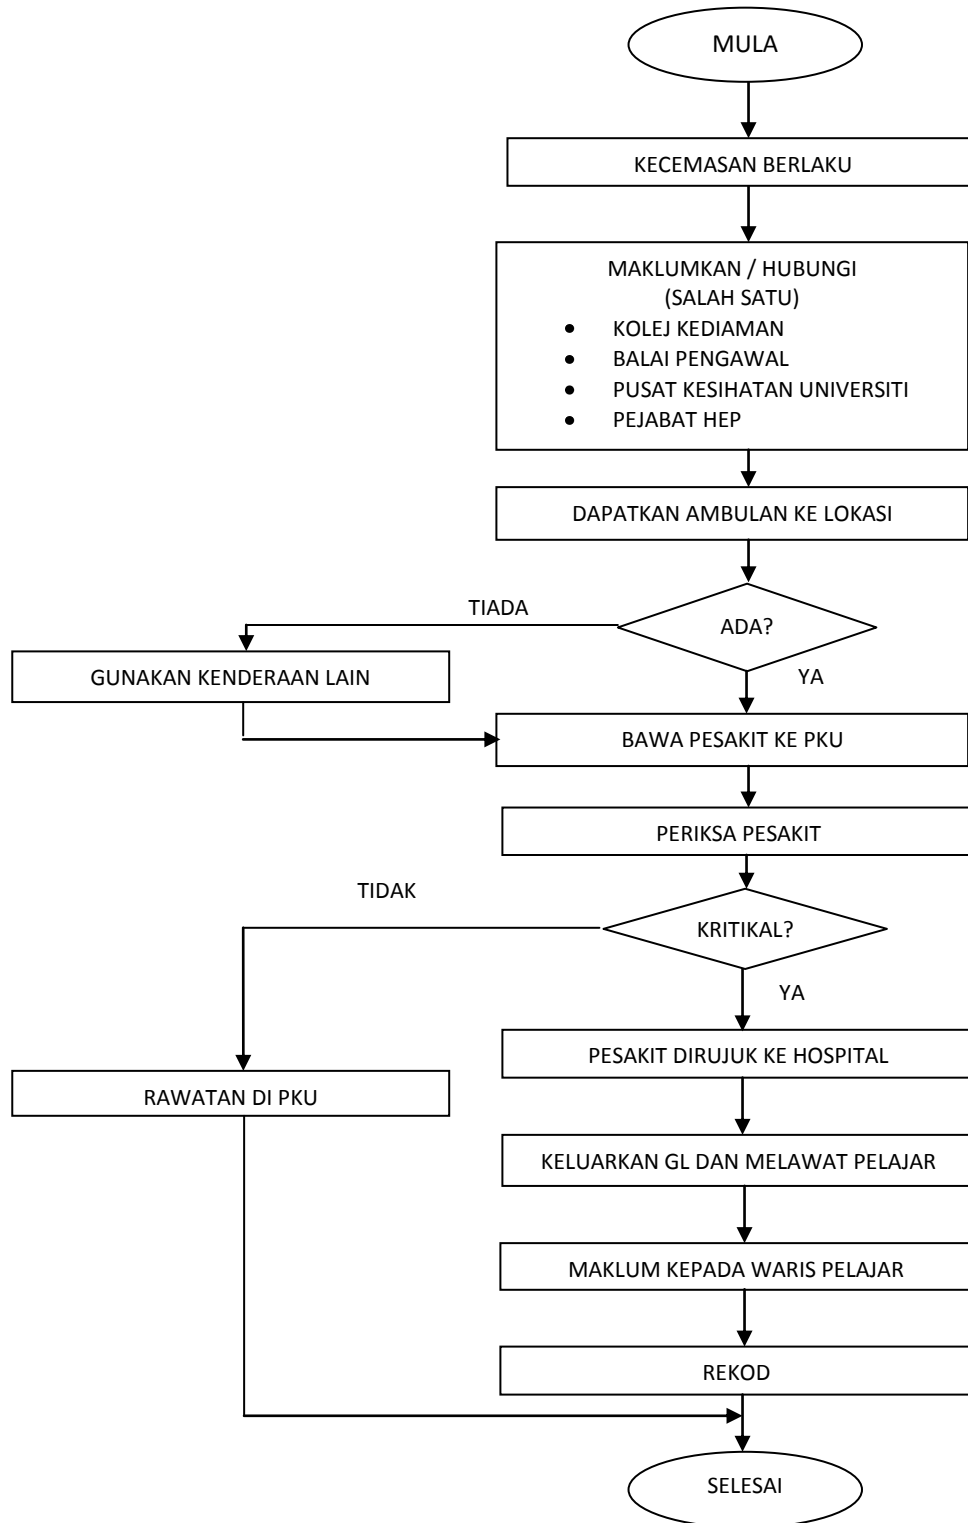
MULA

KECEMASAN BERLAKU

MAKLUMKAN / HUBUNGI
(SALAH SATU)
- KOLEJ KEDIAMAN
- BALAI PENGAWAL
- PUSAT KESIHATAN UNIVERSITI
- PEJABAT HEP

DAPATKAN AMBULAN KE LOKASI

ADA?

TIADA

GUNAKAN KENDERAAN LAIN

YA

BAWA PESAKIT KE PKU

PERIKSA PESAKIT

KRITIKAL?

TIDAK

RAWATAN DI PKU

YA

PESAKIT DIRUJUK KE HOSPITAL

KELUARKAN GL DAN MELAWAT PELAJAR

MAKLUM KEPADA WARIS PELAJAR

REKOD

SELESAI